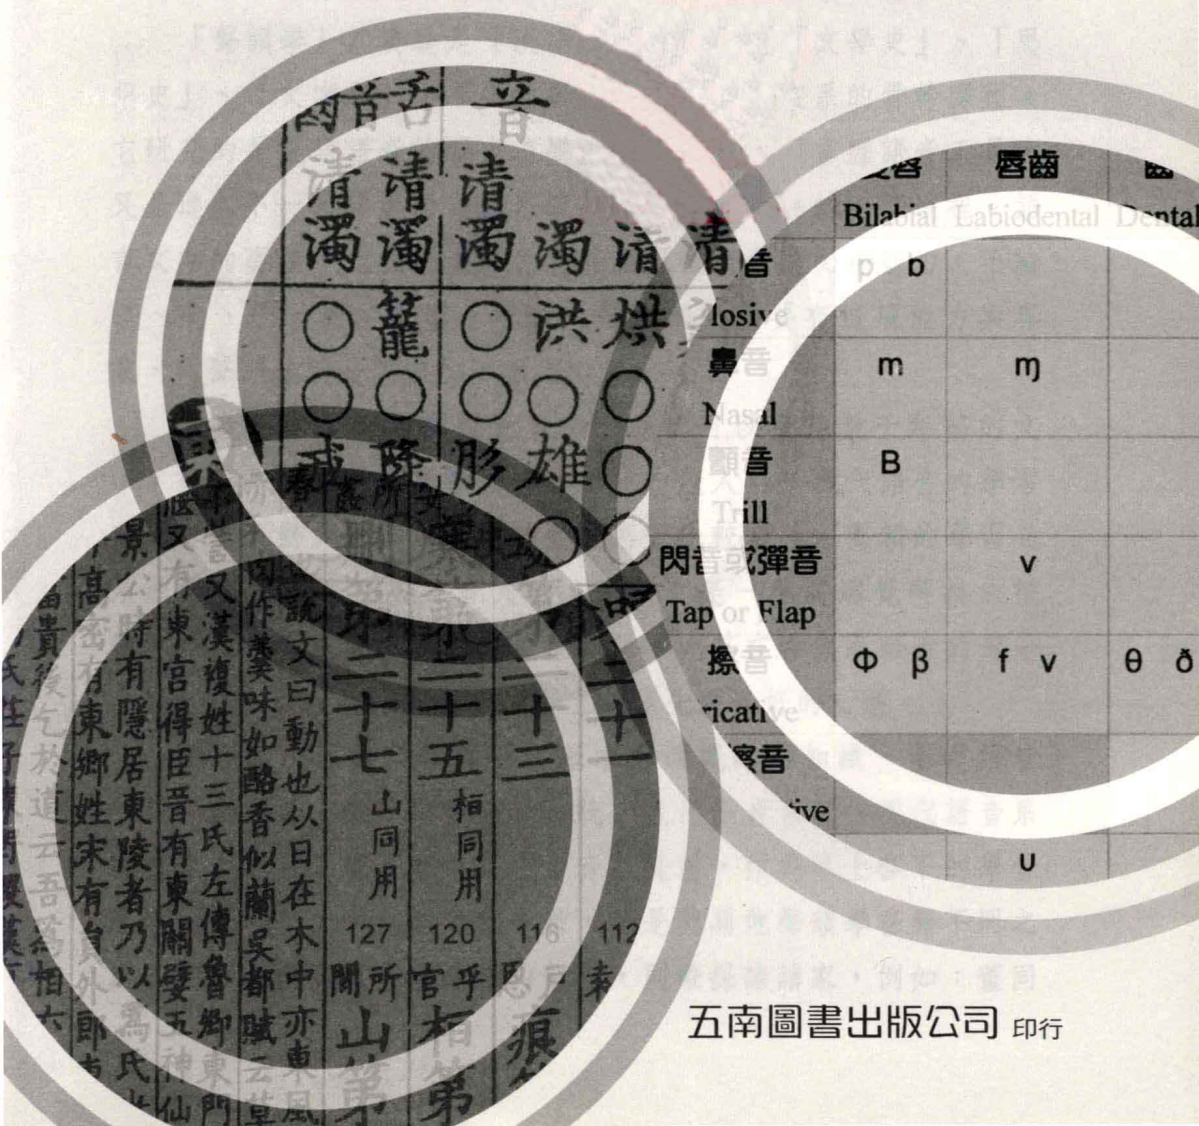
音 舌音 齒
清 清 清
濁 濁 濁 濁 清 清
○ 龍 ○ 洪 烘
○ ○ ○ ○ ○
戎 隆 彤 雄 ○

景公時有隱居東陵者乃以為氏
又漢複姓十三氏左傳魯卿東門
說文曰動也从日在木中亦東風
二十七 山同用 127
二十五 桓同用 120
二十三 116
二十一 112

雙唇 唇齒 齒
Bilabial Labiodental Dental
塞音 Plosive p b
鼻音 Nasal m ɱ
顫音 Trill B
閃音或彈音 Tap or Flap v
擦音 Fricative ɸ β f v θ ð
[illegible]音 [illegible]ive
ʋ

五南圖書出版公司 印行